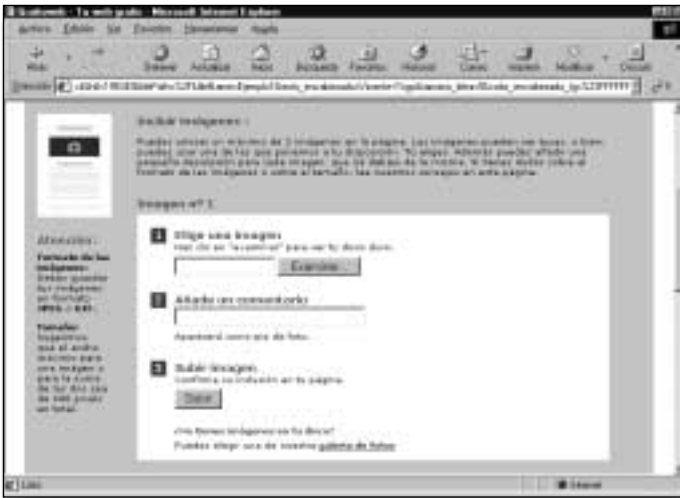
Eli Icatomweb - Tu web gratis - Microsoft Internet Explorer

Archivo Edición Ver Favoritos Herramientas Ayuda

Atrás Adelante Detener Actualizar Inicio Búsqueda Favoritos Historial Correo Imprimir Modificar Discutir

Dirección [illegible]

Incluir imágenes :

Puedes colocar un máximo de 3 imágenes en tu página. Las imágenes pueden ser tuyas, o bien puedes elegir una de las que ponemos a tu disposición. Tú eliges. Además puedes añadir una pequeña descripción para cada imagen, que se situará en la misma. Si tienes dudas sobre el formato de las imágenes o sobre el tamaño, las mostramos consejos en esta página.

Imagen nº 1:

Atención:

Formato de las imágenes: Debes guardar tus imágenes en formato JPEG o GIF.

Tamaño: Sugerimos que el ancho máximo para una imagen o para la suma de las dos sea de 440 pixels en total.

1 Elige una imagen
Haz clic en "examinar" para verlo en tu disco duro.
Examinar...

2 Añade un comentario
Aparecerá como pie de foto.

3 Subir imagen
Confirma su inclusión en tu página.
Subir

¿No tienes imágenes en tu disco?
Puedes elegir una de nuestra galería de fotos

Listo

Internet